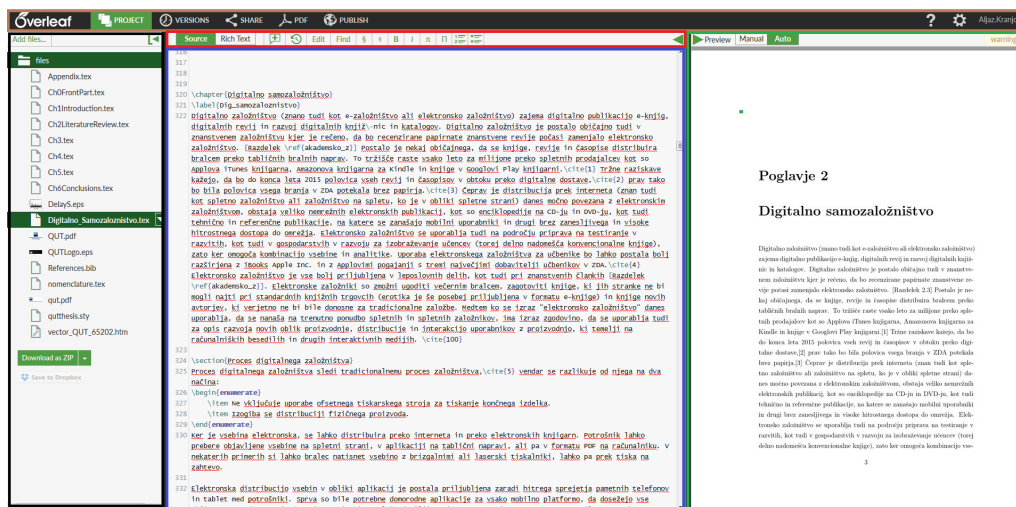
Overleaf PROJECT VERSIONS SHARE PDF PUBLISH ? Aljaz.Kranjc

Add files...

files
Appendix.tex
Ch0FrontPart.tex
Ch1Introduction.tex
Ch2LiteratureReview.tex
Ch3.tex
Ch4.tex
Ch5.tex
Ch6Conclusions.tex
DelayS.eps
Digitalno_Samozaloznistvo.tex
QUT.pdf
QUTLogo.eps
References.bib
nomenclature.tex
qut.pdf
qutthesis.sty
vector_QUT_65202.htm

Download as ZIP
Save to Dropbox

Source Rich Text Edit Find § B I Π

316
317
318
319
320 \chapter{Digitalno samozaložništvo}
321 \label{pg_samozaloznistvo}
322 Digitalno založništvo (znano tudi kot e-založništvo ali elektronsko založništvo) zajema digitalno publikacijo e-knjig, digitalnih revij in razvoj digitalnih knjižnic in katalogov. Digitalno založništvo je postalo običajno tudi v znanstvenem založništvu kjer je rečeno, da bo recenzirane papirnate znanstvene revije počasi zamenjalo elektronsko založništvo. [Razdelek \ref{akademsko_z}] Postalo je nekaj običajnega, da se knjige, revije in časopise distribuira bralcem preko tabličnih bralnih naprav. To tržišče raste vsako leto za milijone preko spletnih prodajalcev kot so Applova iTunes knjigarna, Amazonova knjigarna za Kindle in knjige v Googlovi Play knjigarni.\cite{1} Tržne raziskave kažejo, da bo do konca leta 2015 polovica vseh revij in časopisov v obtoku preko digitalne dostave.\cite{2} prav tako bo bila polovica vsega branja v ZDA potekala brez papirja.\cite{3} Čeprav je distribucija prek interneta (znan tudi kot spletno založništvo ali založništvo na spletu, ko je v obliki spletne strani) danes močno povezana z elektronskim založništvom, obstaja veliko neomrežnih elektronskih publikacij, kot so enciklopedije na CD-ju in DVD-ju, kot tudi tehnično in referenčne publikacije, na katere se zanašajo mobilni uporabniki in drugi brez zanesljivega in visoko hitrostnega dostopa do omrežja. Elektronsko založništvo se uporablja tudi na področju priprava na testiranje v razvitih, kot tudi v gospodarstvih v razvoju za izobraževanje učencev (torej delno nadomešča konvencionalne knjige), zato ker omogoča kombinacijo vsebine in analitike. Uporaba elektronskega založništva za učbenike bo lahko postala bolj razširjena z iBooks Apple inc. in z Applovimi pogajanji s tremi največjimi dobavitelji učbenikov v ZDA.\cite{4} Elektronsko založništvo je vse bolj priljubljena v leposlovnih delih, kot tudi pri znanstvenih člankih [Razdelek \ref{akademsko_z}]. Elektronske založniki so zmožni ugoditi večerim bralcem, zagotoviti knjige, ki jih stranke ne bi mogli najti pri standardnih knjižnih trgovcih (erotika je še posebej priljubljena v formatu e-knjige) in knjige novih avtorjev, ki verjetno ne bi bile donosne za tradicionalne založbe. Medtem ko se izraz "elektronsko založništvo" danes uporablja, da se nanaša na trenutno ponudbo spletnih in spletnih založnikov, ima izraz zgodovino, da se uporablja tudi za opis razvoja novih oblik proizvodnje, distribucije in interakcije uporabnikov z proizvodnjo, ki temelji na računalniških besedilih in drugih interaktivnih medijih. \cite{100}
323
324 \section{Proces digitalnega založništva}
325 Proces digitalnega založništva sledi tradicionalnemu proces založništva,\cite{5} vendar se razlikuje od njega na dva načina:
326 \begin{enumerate}
327     \item Ne vključuje uporabe ofsetnega tiskarskega stroja za tiskanje končnega izdelka.
328     \item Izogiba se distribuciji fizičnega proizvoda.
329 \end{enumerate}
330 Ker je vsebina elektronska, se lahko distribuira preko interneta in preko elektronskih knjigarn. Potrošnik lahko prebere objavljene vsebine na spletni strani, v aplikaciji na tablični napravi, ali pa v formatu PDF na računalniku. V nekaterih primerih si lahko bralec natisnet vsebino z brizgalnimi ali laserski tiskalniki, lahko pa prek tiska na zahtevo.
331
332 Elektronska distribucija vsebin v obliki aplikacij je postala priljubljena zaradi hitrega sprejetja pametnih telefonov in tablet med potrošniki. Sprva so bile potrebne domorodne aplikacije za vsako mobilno platformo, da dosežejo vse

Preview Manual Auto warning

Poglavje 2

Digitalno samozaložništvo

Digitalno založništvo (znano tudi kot e-založništvo ali elektronsko založništvo) zajema digitalno publikacijo e-knjig, digitalnih revij in razvoj digitalnih knjižnic in katalogov. Digitalno založništvo je postalo običajno tudi v znanstvenem založništvu kjer je rečeno, da bo recenzirane papirnate znanstvene revije počasi zamenjalo elektronsko založništvo. [Razdelek 2.3] Postalo je nekaj običajnega, da se knjige, revije in časopise distribuira bralcem preko tabličnih bralnih naprav. To tržišče raste vsako leto za milijone preko spletnih prodajalcev kot so Applova iTunes knjigarna, Amazonova knjigarna za Kindle in knjige v Googlovi Play knjigarni.[1] Tržne raziskave kažejo, da bo do konca leta 2015 polovica vseh revij in časopisov v obtoku preko digitalne dostave,[2] prav tako bo bila polovica vsega branja v ZDA potekala brez papirja.[3] Čeprav je distribucija prek interneta (znan tudi kot spletno založništvo ali založništvo na spletu, ko je v obliki spletne strani) danes močno povezana z elektronskim založništvom, obstaja veliko neomrežnih elektronskih publikacij, kot so enciklopedije na CD-ju in DVD-ju, kot tudi tehnično in referenčne publikacije, na katere se zanašajo mobilni uporabniki in drugi brez zanesljivega in visoko hitrostnega dostopa do omrežja. Elektronsko založništvo se uporablja tudi na področju priprava na testiranje v razvitih, kot tudi v gospodarstvih v razvoju za izobraževanje učencev (torej delno nadomešča konvencionalne knjige), zato ker omogoča kombinacijo vse-

3